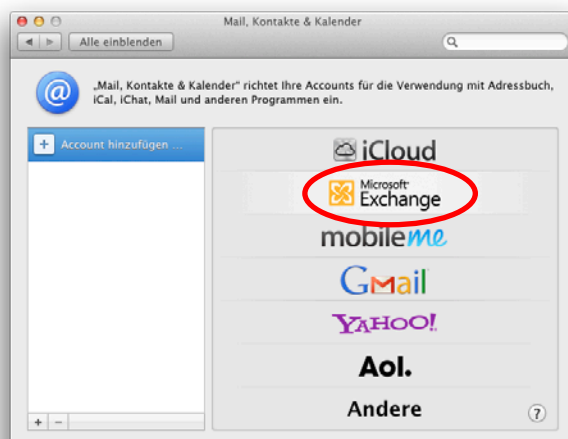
Mail, Kontakte & Kalender

Alle einblenden

„Mail, Kontakte & Kalender" richtet Ihre Accounts für die Verwendung mit Adressbuch, iCal, iChat, Mail und anderen Programmen ein.

Account hinzufügen ...

iCloud

Microsoft Exchange

mobileme

GMail

YAHOO!

Aol.

Andere

?

+ −